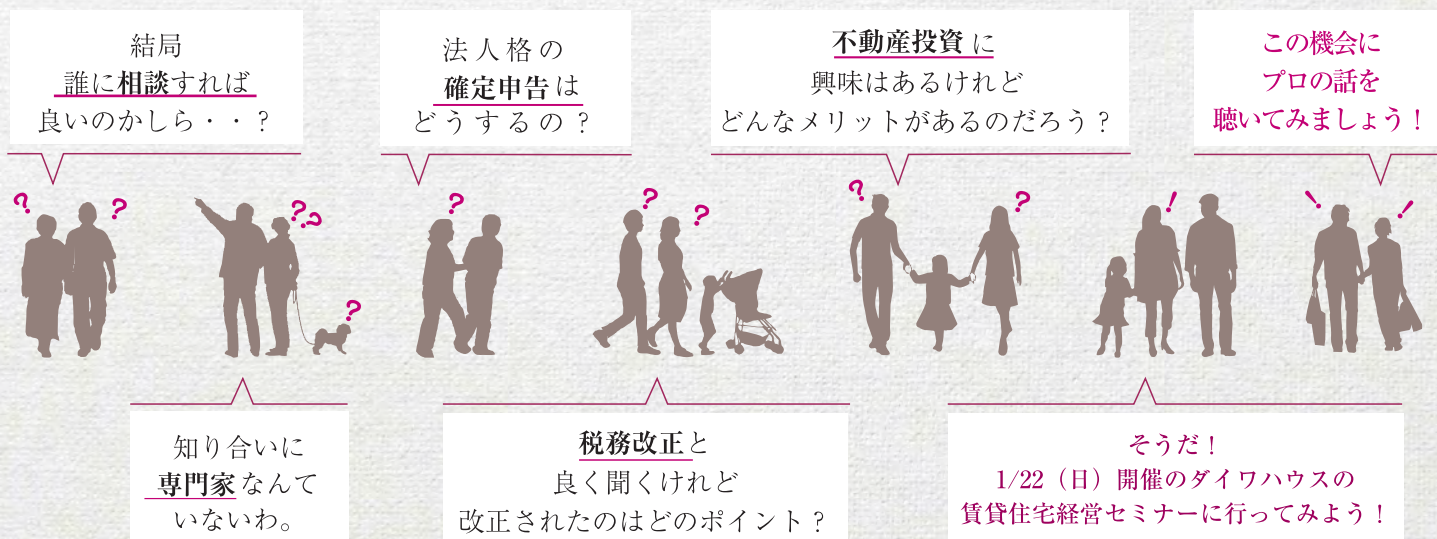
結局
誰に相談すれば
良いのかしら・・？

法人格の
確定申告は
どうするの？

不動産投資に
興味はあるけれど
どんなメリットがあるのだろう？

この機会に
プロの話を
聴いてみましょう！

?

?

??

?

?

?

?

?

?

!

!

!

知り合いに
専門家なんて
いないわ。

税務改正と
良く聞くけれど
改正されたのはどのポイント？

そうだ！
1/22（日）開催のダイワハウスの
賃貸住宅経営セミナーに行ってみよう！